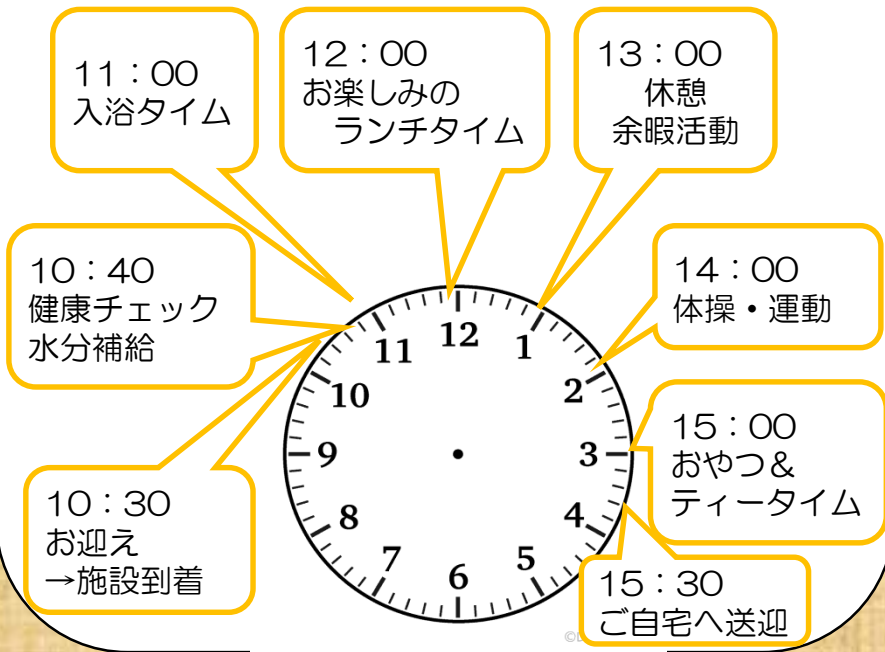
11：00
入浴タイム

12：00
お楽しみの
ランチタイム

13：00
休憩
余暇活動

10：40
健康チェック
水分補給

14：00
体操・運動

12
1
2
3
4
5
6
7
8
9
10
11

15：00
おやつ＆
ティータイム

10：30
お迎え
→施設到着

15：30
ご自宅へ送迎

©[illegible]